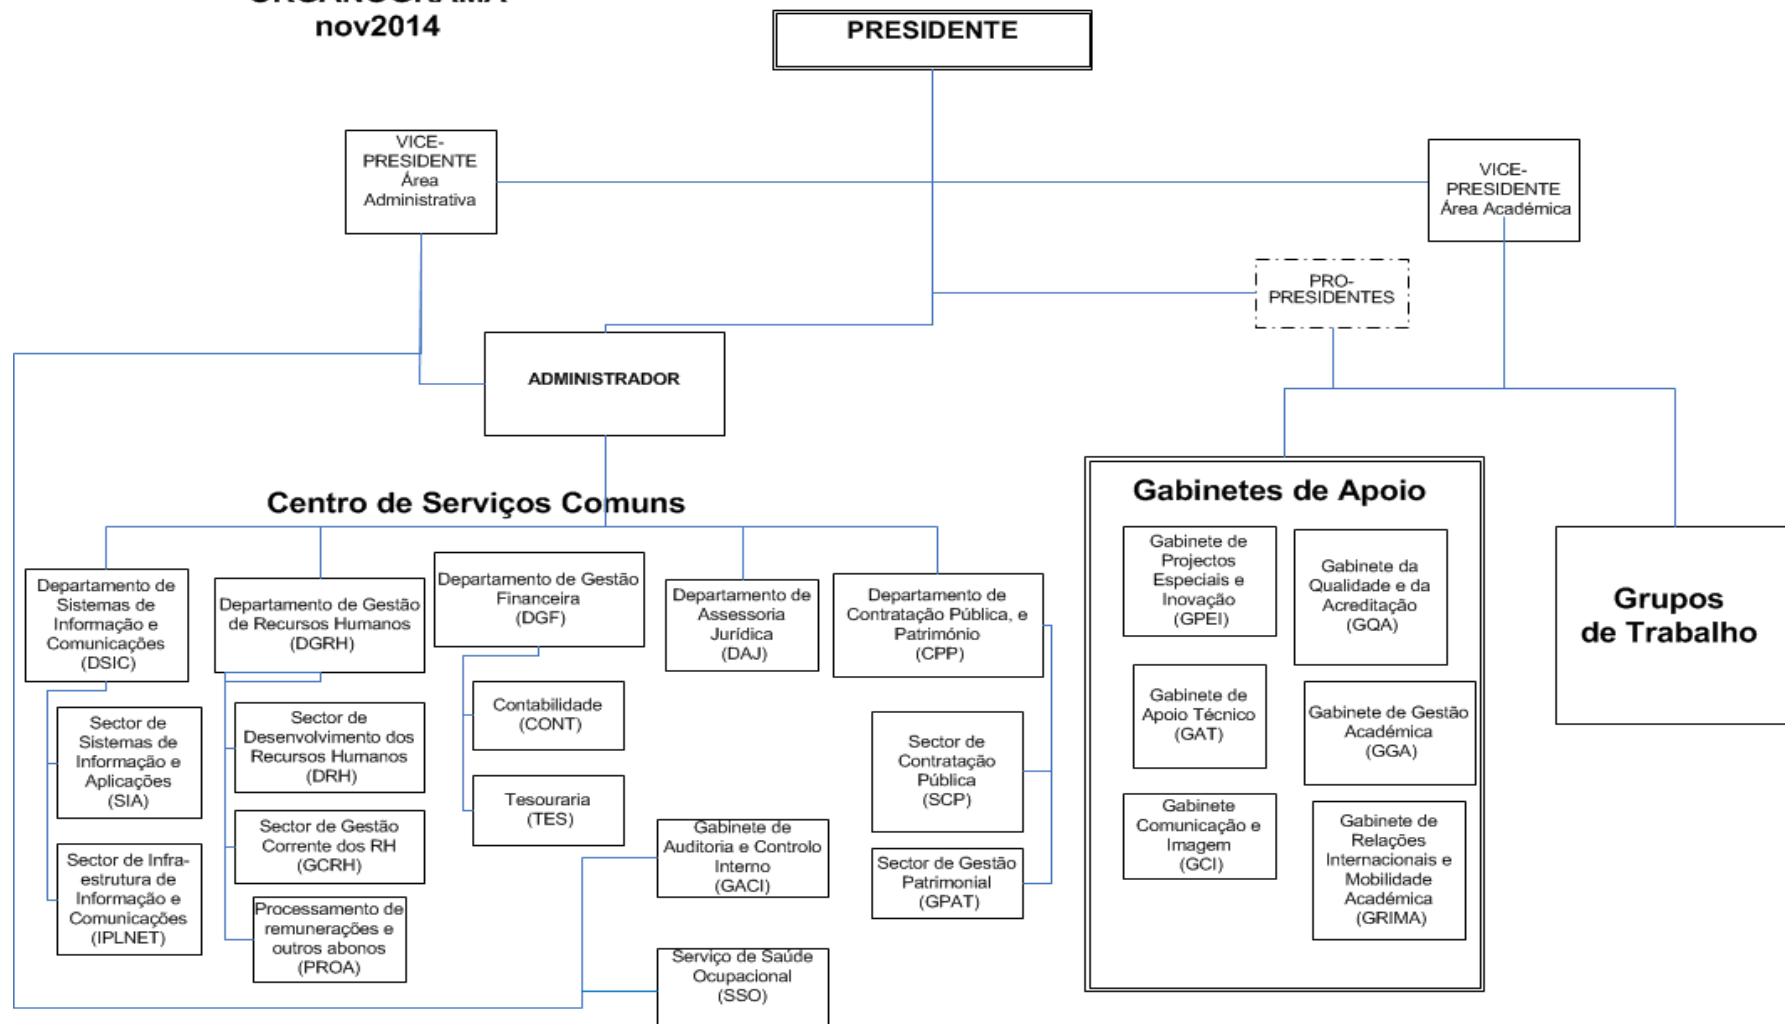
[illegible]
nov2014

PRESIDENTE

VICE-PRESIDENTE Área Administrativa

VICE-PRESIDENTE Área Académica

PRO-PRESIDENTES

ADMINISTRADOR

Centro de Serviços Comuns

Departamento de Sistemas de Informação e Comunicações (DSIC)

Sector de Sistemas de Informação e Aplicações (SIA)

Sector de Infra-estrutura de Informação e Comunicações (IPLNET)

Departamento de Gestão de Recursos Humanos (DGRH)

Sector de Desenvolvimento dos Recursos Humanos (DRH)

Sector de Gestão Corrente dos RH (GCRH)

Processamento de remunerações e outros abonos (PROA)

Departamento de Gestão Financeira (DGF)

Contabilidade (CONT)

Tesouraria (TES)

Departamento de Assessoria Jurídica (DAJ)

Gabinete de Auditoria e Controlo Interno (GACI)

Serviço de Saúde Ocupacional (SSO)

Departamento de Contratação Pública, e Património (CPP)

Sector de Contratação Pública (SCP)

Sector de Gestão Patrimonial (GPAT)

Gabinetes de Apoio

Gabinete de Projectos Especiais e Inovação (GPEI)

Gabinete da Qualidade e da Acreditação (GQA)

Gabinete de Apoio Técnico (GAT)

Gabinete de Gestão Académica (GGA)

Gabinete Comunicação e Imagem (GCI)

Gabinete de Relações Internacionais e Mobilidade Académica (GRIMA)

Grupos de Trabalho